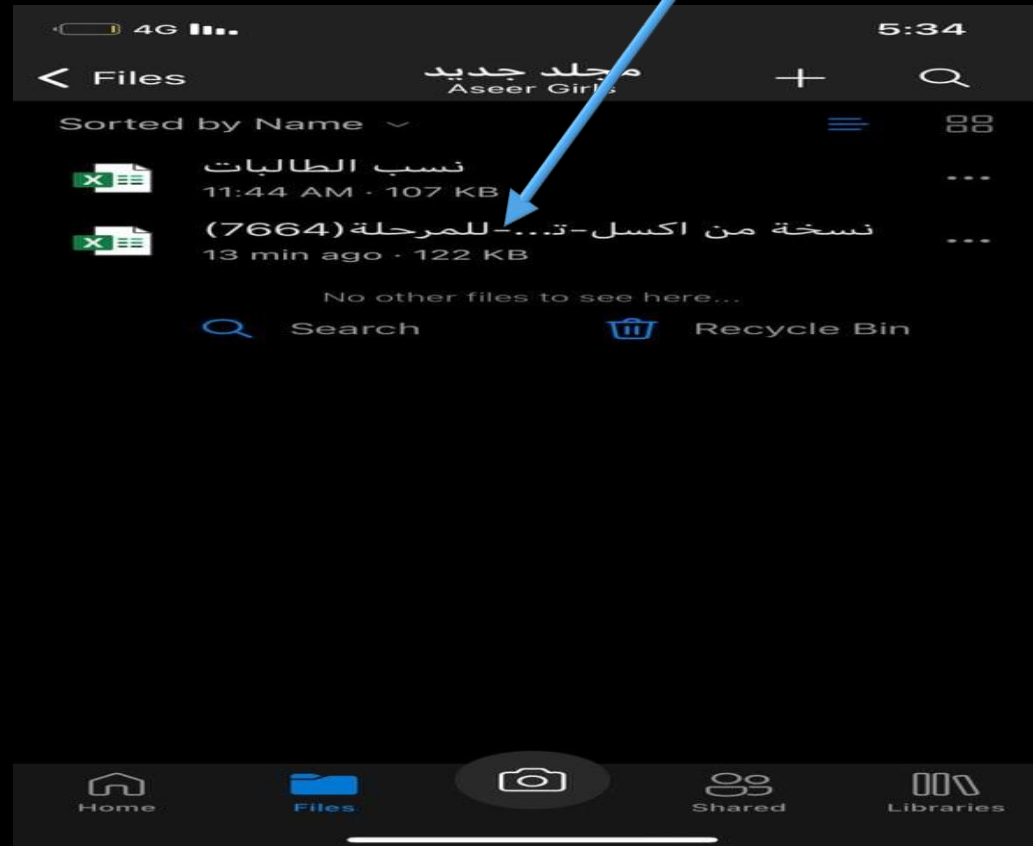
4G
5:34
Files
مجلد جديد
Aseer Girls
Sorted by Name
نسب الطالبات
11:44 AM · 107 KB
نسخة من اكسل-ت...-للمرحلة(7664)
13 min ago · 122 KB
No other files to see here...
Search
Recycle Bin
Home
Files
Shared
Libraries